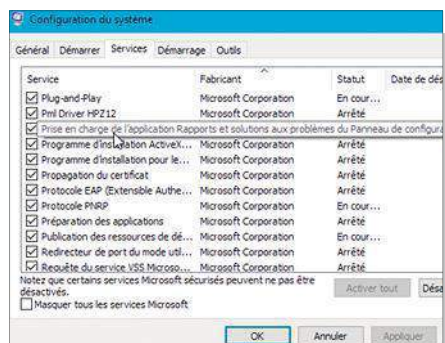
Configuration du système

Général | Démarrer | Services | Démarrage | Outils

| Service | Fabricant | Statut | Date de dés |
|---|---|---|---|
| ☑ Plug-and-Play | Microsoft Corporation | En cour... | |
| ☑ Pml Driver HPZ12 | Microsoft Corporation | Arrêté | |
| ☑ Prise en charge de l'application Rapports et solutions aux problèmes du Panneau de configura | | | |
| ☑ Programme d'installation ActiveX... | Microsoft Corporation | Arrêté | |
| ☑ Programme d'installation pour le... | Microsoft Corporation | Arrêté | |
| ☑ Propagation du certificat | Microsoft Corporation | Arrêté | |
| ☑ Protocole EAP (Extensible Authe... | Microsoft Corporation | Arrêté | |
| ☑ Protocole PNRP | Microsoft Corporation | En cour... | |
| ☑ Préparation des applications | Microsoft Corporation | Arrêté | |
| ☑ Publication des ressources de dé... | Microsoft Corporation | En cour... | |
| ☑ Redirecteur de port du mode util... | Microsoft Corporation | Arrêté | |
| ☑ Requête du service VSS Microso... | Microsoft Corporation | Arrêté | |

Notez que certains services Microsoft sécurisés peuvent ne pas être désactivés.

Activer tout | Désa

☐ Masquer tous les services Microsoft

OK | Annuler | Appliquer